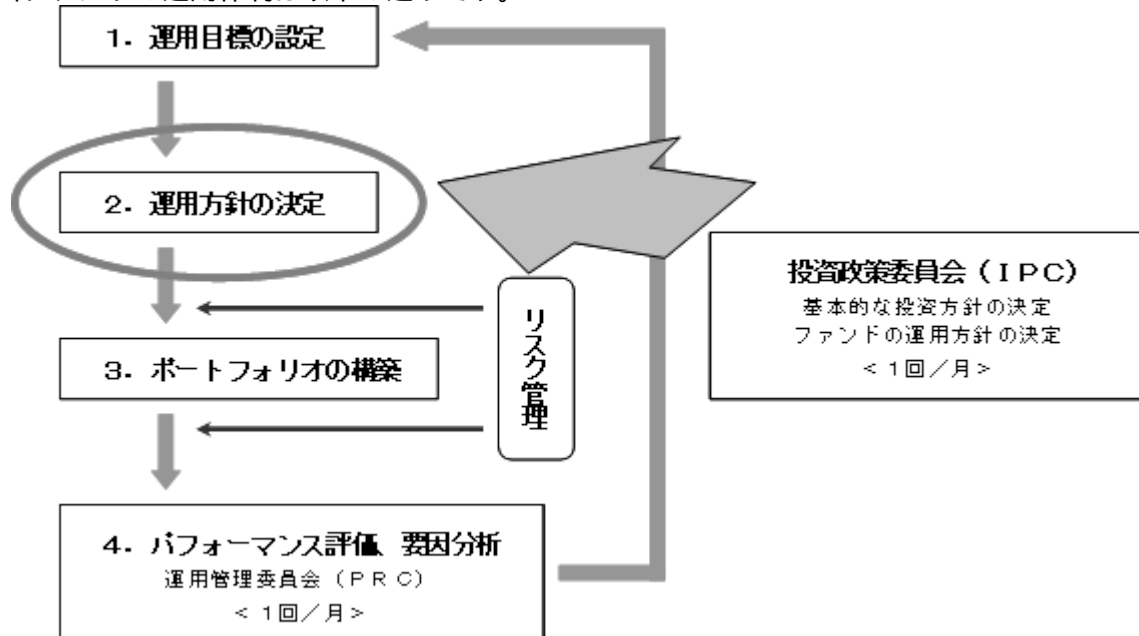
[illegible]

1．運用目標の設定

2．運用方針の決定

リスク管理

3．ポートフォリオの構築

4．パフォーマンス評価、要因分析
運用管理委員会（ＰＲＣ）
＜１回／月＞

投資政策委員会（ＩＰＣ）
基本的な投資方針の決定
ファンドの運用方針の決定
＜１回／月＞